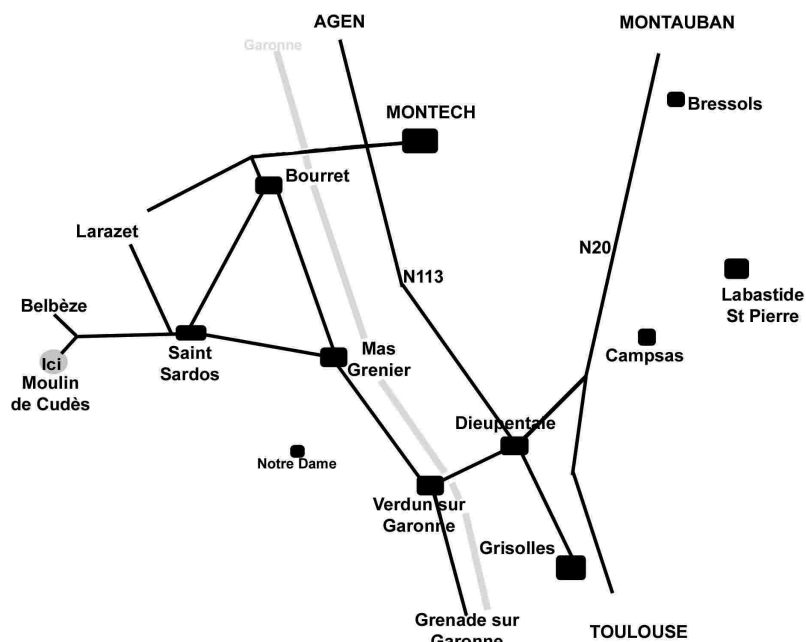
AGEN

MONTAUBAN

Garonne

Bressols

MONTECH

Bourret

Larazet

N113

N20

Labastide St Pierre

Belbèze

Ici Moulin de Cudès

Saint Sardos

Mas Grenier

Campsas

Dieupentale

Notre Dame

Verdun sur Garonne

Grisolles

Grenade sur Garonne

TOULOUSE